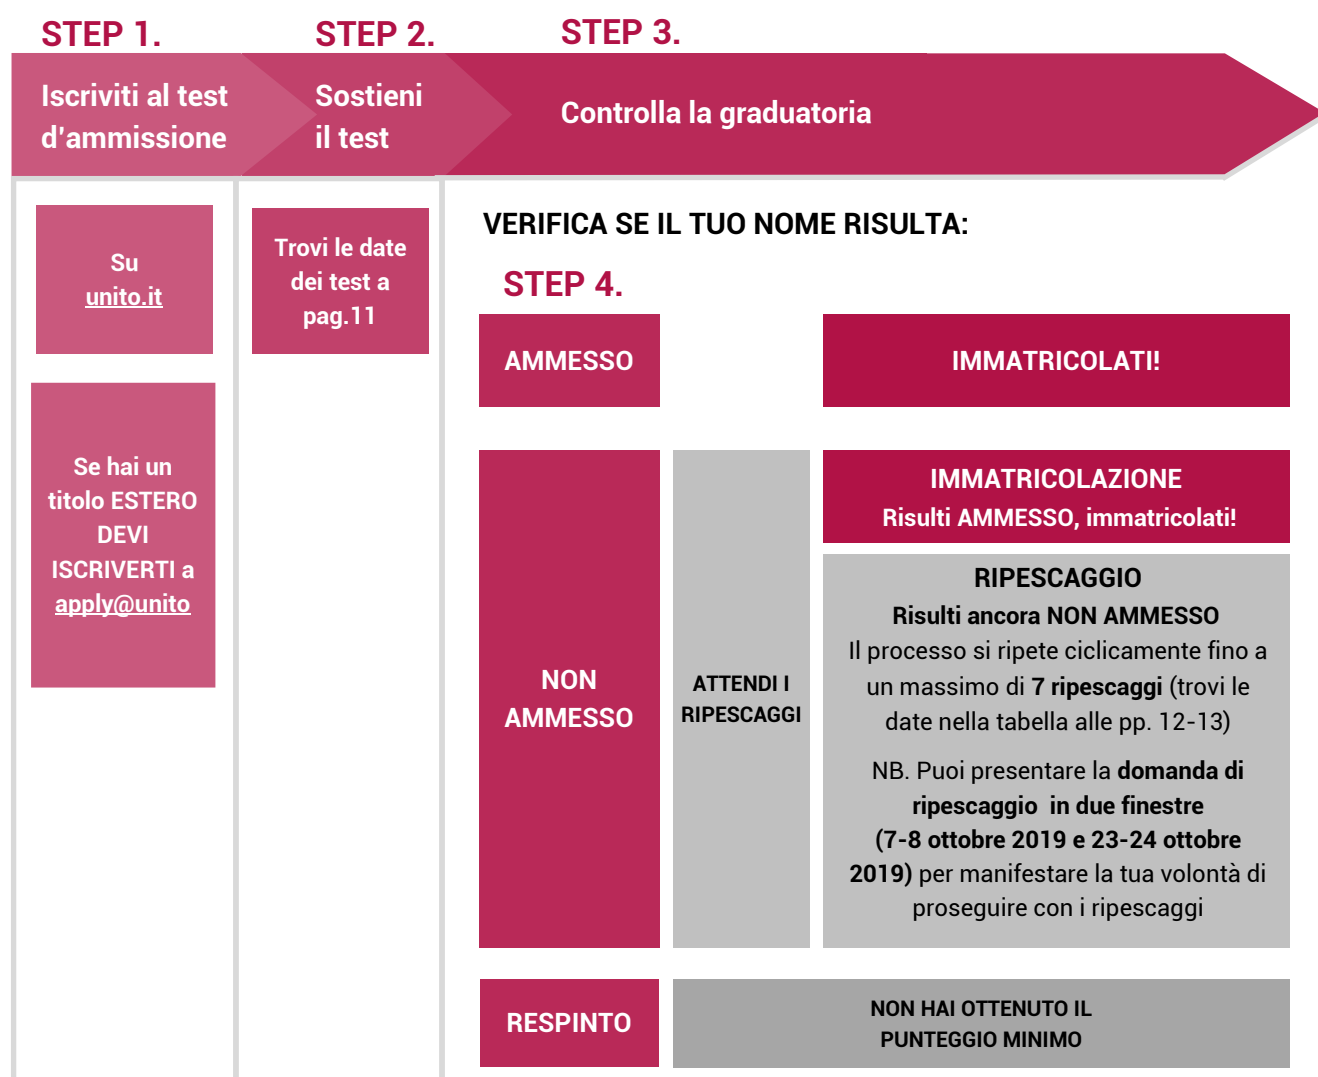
STEP 1.

Iscriviti al test d'ammissione

STEP 2.

Sostieni il test

STEP 3.

Controlla la graduatoria

Su unito.it

Se hai un titolo ESTERO DEVI ISCRIVERTI a apply@unito

Trovi le date dei test a pag.11

VERIFICA SE IL TUO NOME RISULTA:

STEP 4.

AMMESSO

IMMATRICOLATI!

NON AMMESSO

ATTENDI I RIPESCAGGI

IMMATRICOLAZIONE
Risulti AMMESSO, immatricolati!

RIPESCAGGIO
Risulti ancora NON AMMESSO
Il processo si ripete ciclicamente fino a un massimo di 7 ripescaggi (trovi le date nella tabella alle pp. 12-13)

NB. Puoi presentare la domanda di ripescaggio in due finestre (7-8 ottobre 2019 e 23-24 ottobre 2019) per manifestare la tua volontà di proseguire con i ripescaggi

RESPINTO

NON HAI OTTENUTO IL PUNTEGGIO MINIMO